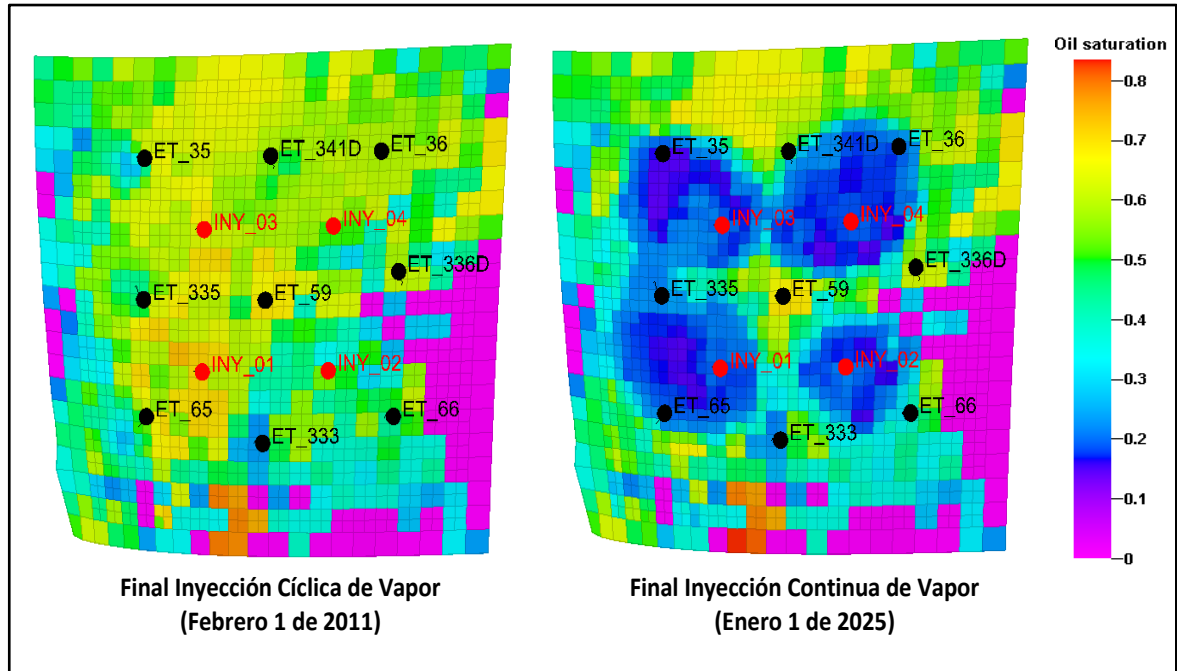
ET_35
ET_341D
ET_36
INY_03
INY_04
ET_336D
ET_335
ET_59
INY_01
INY_02
ET_65
ET_66
ET_333

Final Inyección Cíclica de Vapor
(Febrero 1 de 2011)

ET_35
ET_341D
ET_36
INY_03
INY_04
ET_336D
ET_335
ET_59
INY_01
INY_02
ET_65
ET_66
ET_333

Final Inyección Continua de Vapor
(Enero 1 de 2025)

Oil saturation
0.8
0.7
0.6
0.5
0.4
0.3
0.2
0.1
0